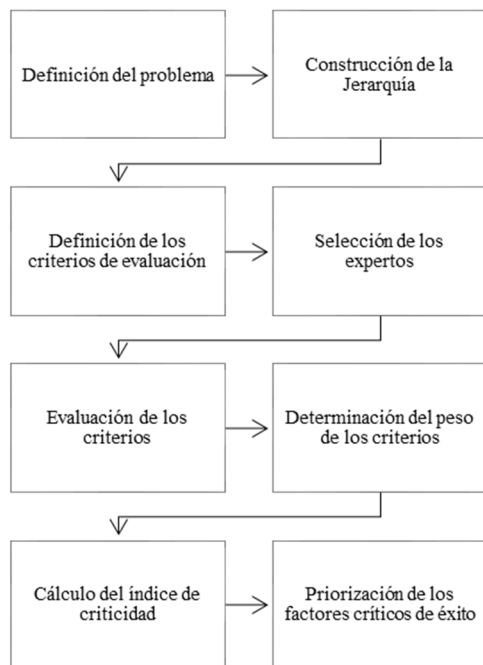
Definición del problema

Construcción de la Jerarquía

Definición de los criterios de evaluación

Selección de los expertos

Evaluación de los criterios

Determinación del peso de los criterios

Cálculo del índice de criticidad

Priorización de los factores críticos de éxito